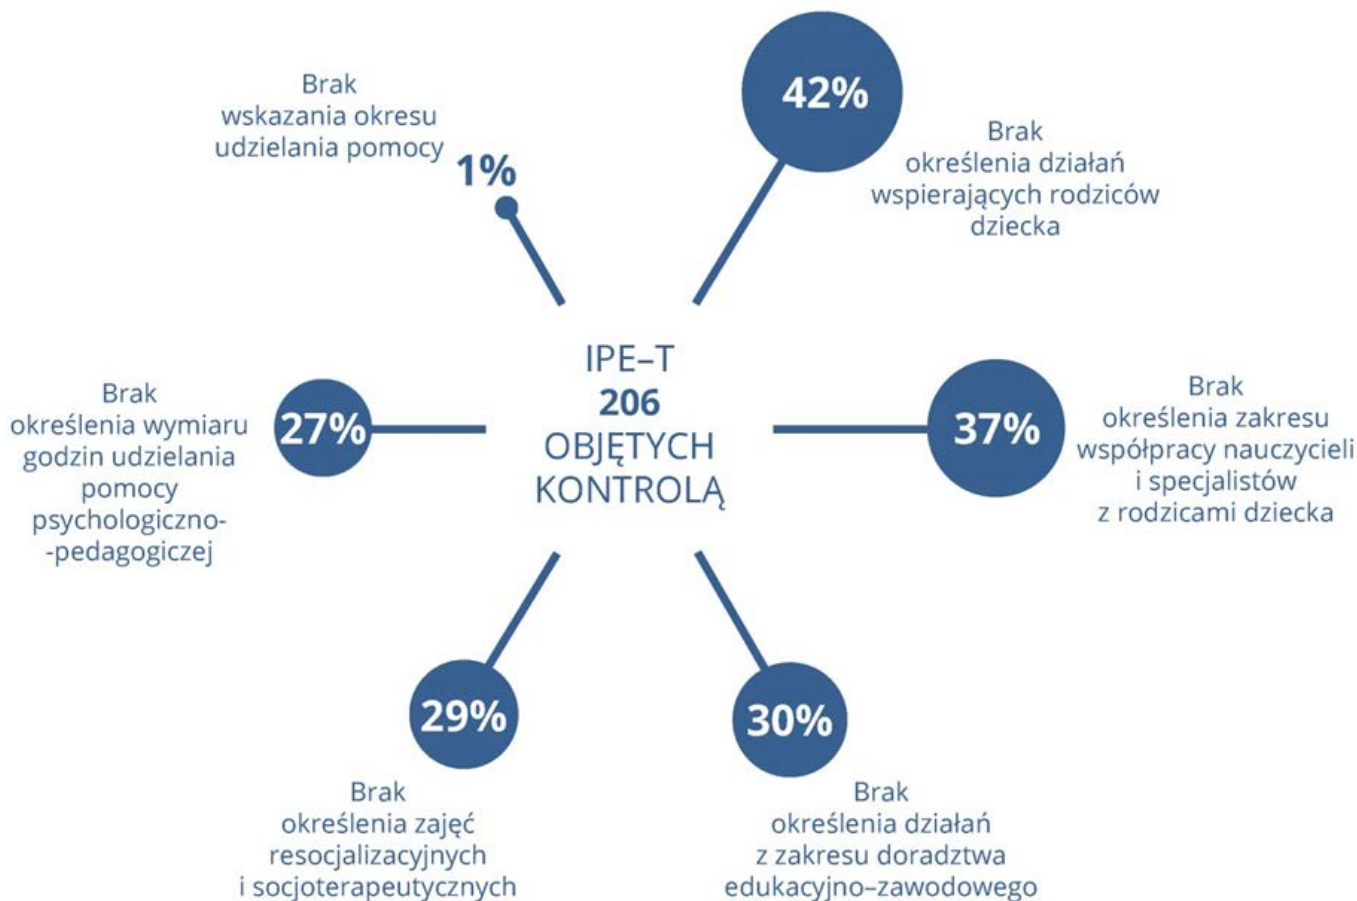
Brak wskazania okresu udzielania pomocy

1%

42%

Brak określenia działań wspierających rodziców dziecka

IPE–T
206
OBJĘTYCH
KONTROLĄ

Brak określenia wymiaru godzin udzielania pomocy psychologiczno-pedagogiczej

27%

37%

Brak określenia zakresu współpracy nauczycieli i specjalistów z rodzicami dziecka

29%

Brak określenia zajęć resocjalizacyjnych i socjoterapeutycznych

30%

Brak określenia działań z zakresu doradztwa edukacyjno–zawodowego